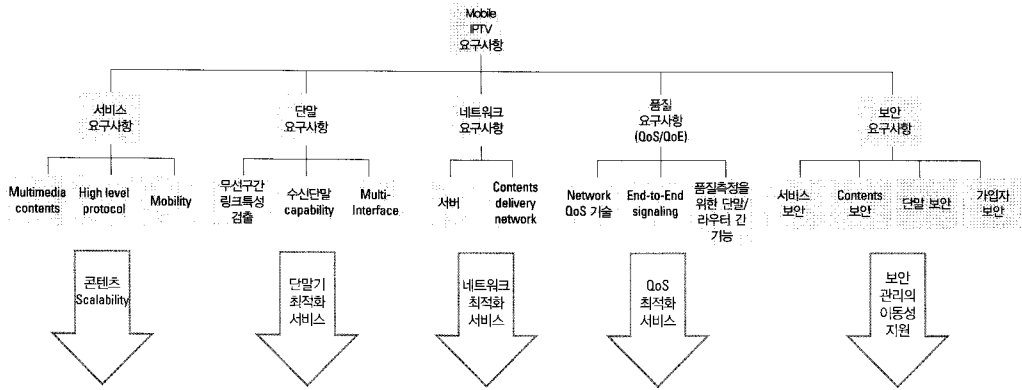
Mobile IPTV 요구사항

서비스 요구사항

Multimedia contents

High level protocol

Mobility

콘텐츠 Scalability

단말 요구사항

무선구간 링크특성 검출

수신단말 capability

Multi-Interface

단말기 최적화 서비스

네트워크 요구사항

서버

Contents delivery network

네트워크 최적화 서비스

품질 요구사항 (QoS/QoE)

Network QoS 기술

End-to-End signaling

품질측정을 위한 단말/라우터 간 기능

QoS 최적화 서비스

보안 요구사항

서비스 보안

Contents 보안

단말 보안

가입자 보안

보안 관리의 이동성 지원